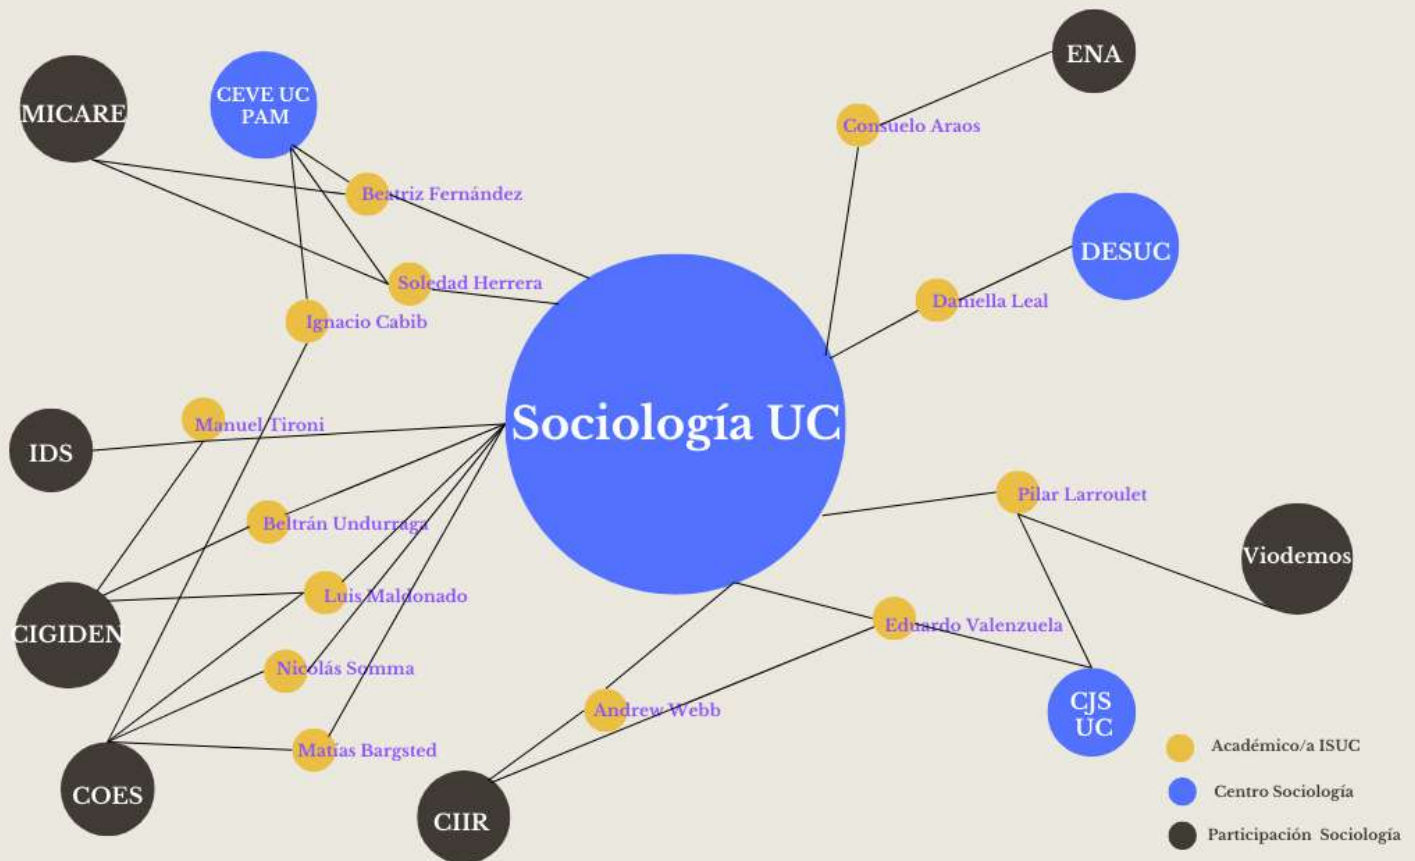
MICARE

CEVE UC PAM

ENA

Consuelo Araos

Beatriz Fernández

DESUC

Soledad Herrera

Ignacio Cabib

Daniella Leal

Manuel Tironi

IDS

Sociología UC

Pilar Larroulet

Beltrán Undurraga

Viodemos

Luis Maldonado

CIGIDEN

Eduardo Valenzuela

Nicolás Somma

CJS UC

Andrew Webb

Matías Bargsted

COES

CIIR

Académico/a ISUC

Centro Sociología

Participación Sociología